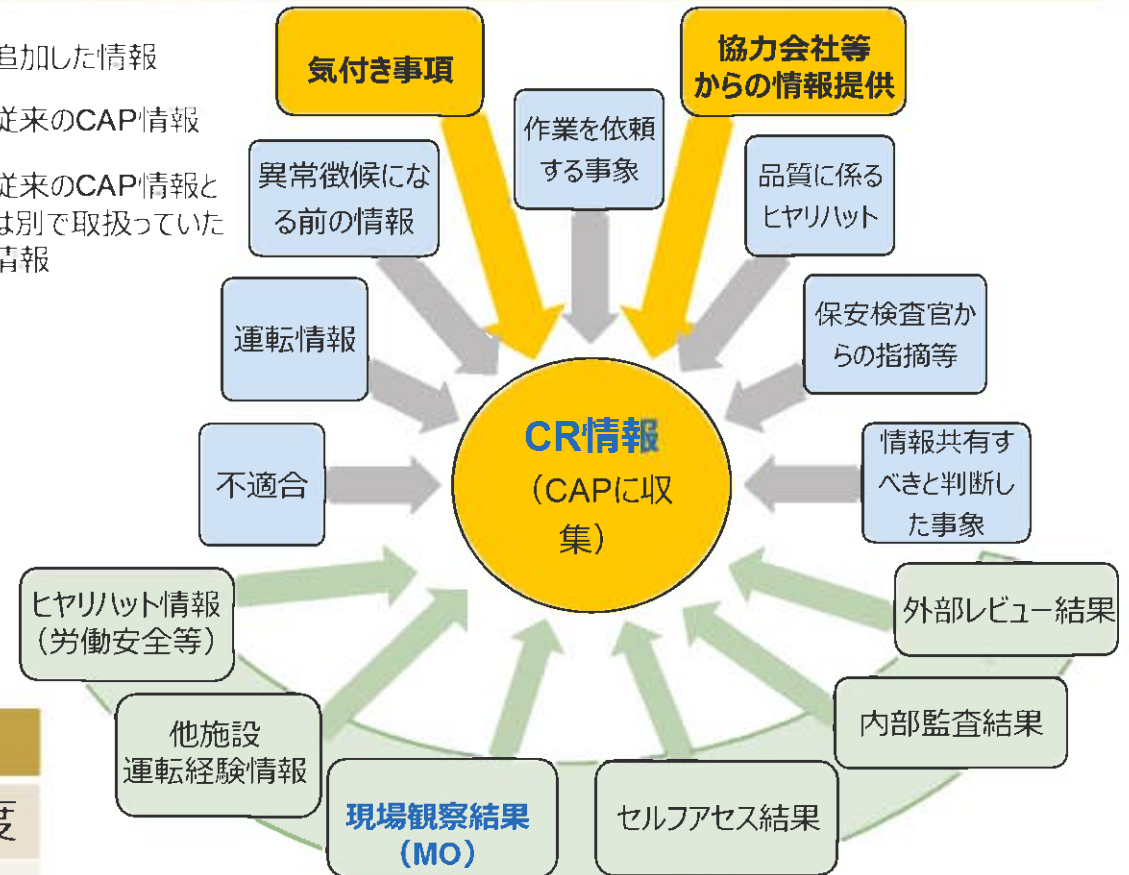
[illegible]加した情報

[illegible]来のCAP情報

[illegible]来のCAP情報と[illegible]は別で取扱っていた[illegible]情報

気付き事項

協力会社等からの情報提供

作業を依頼する事象

異常徴候になる前の情報

品質に係るヒヤリハット

運転情報

保安検査官からの指摘等

CR情報

(CAPに収集)

不適合

情報共有すべきと判断した事象

ヒヤリハット情報(労働安全等)

外部レビュー結果

他施設運転経験情報

内部監査結果

現場観察結果(MO)

セルフアセス結果

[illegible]